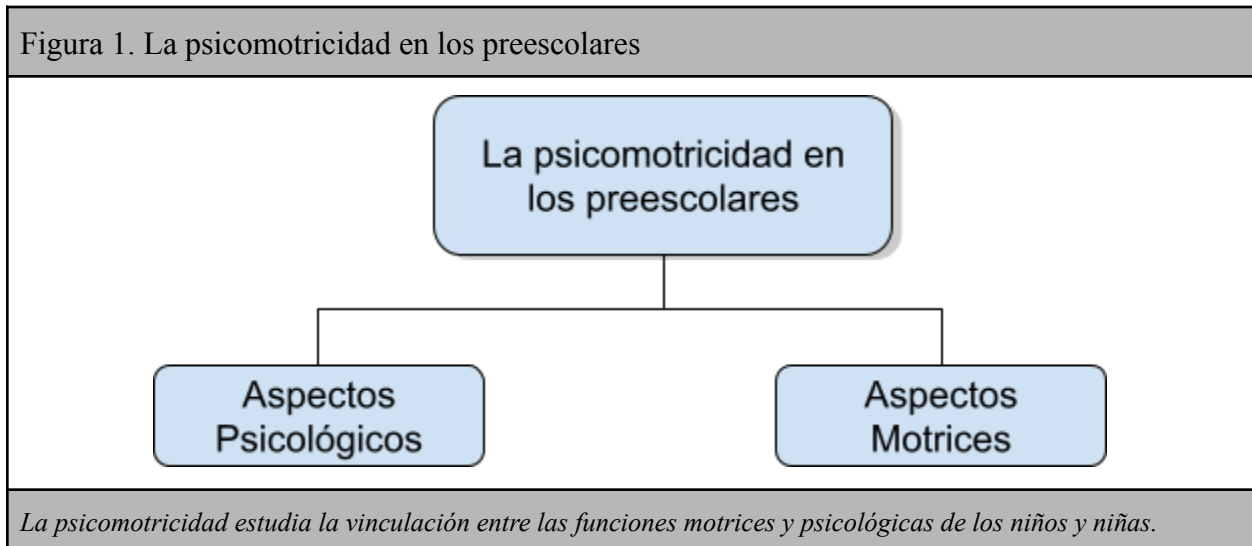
Figura 1. La psicomotricidad en los preescolares

La psicomotricidad en los preescolares

Aspectos Psicológicos

Aspectos Motrices

La psicomotricidad estudia la vinculación entre las funciones motrices y psicológicas de los niños y niñas.